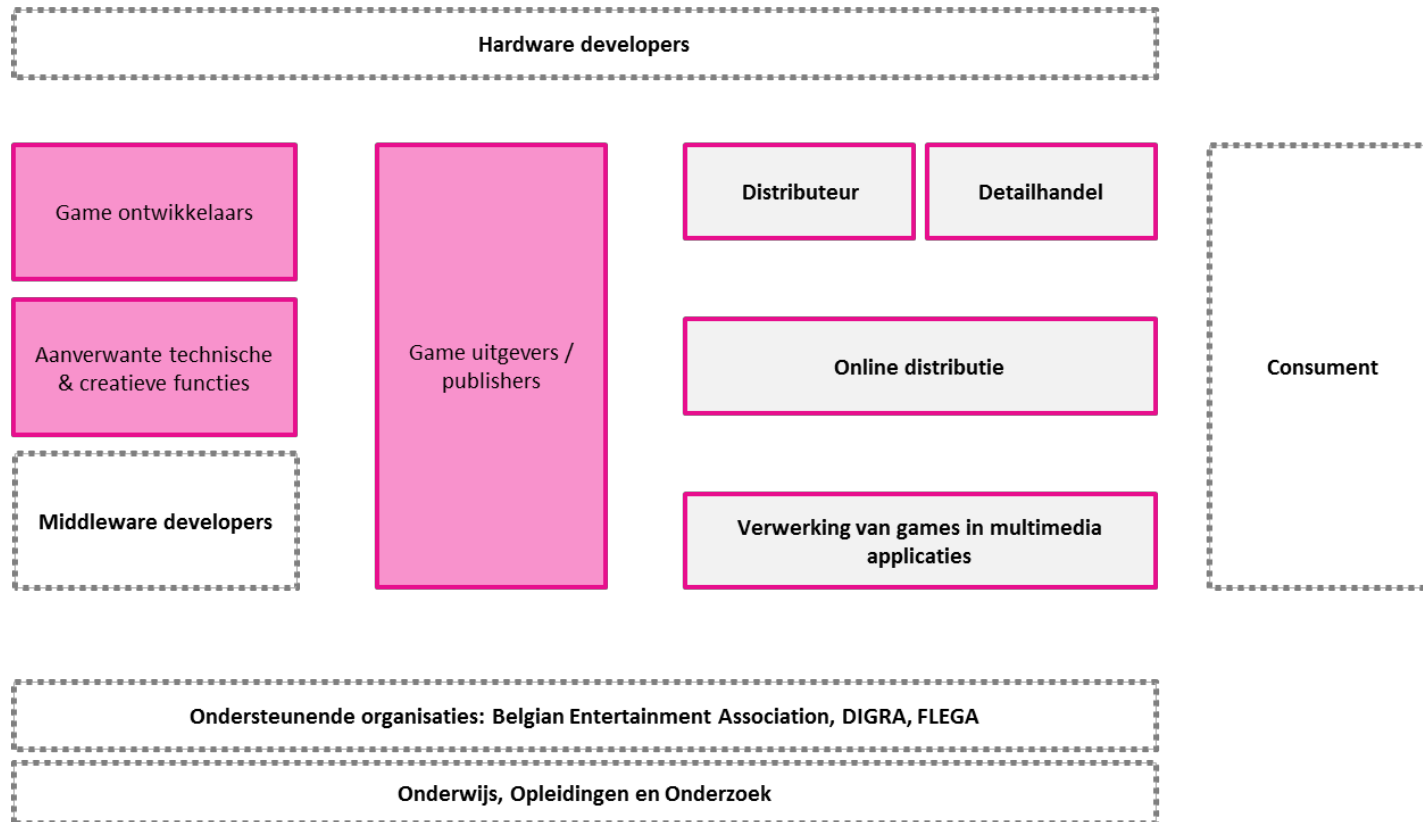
Hardware developers

Game ontwikkelaars

Aanverwante technische & creatieve functies

Middleware developers

Game uitgevers / publishers

Distributeur

Detailhandel

Online distributie

Verwerking van games in multimedia applicaties

Consument

Ondersteunende organisaties: Belgian Entertainment Association, DIGRA, FLEGA

Onderwijs, Opleidingen en Onderzoek